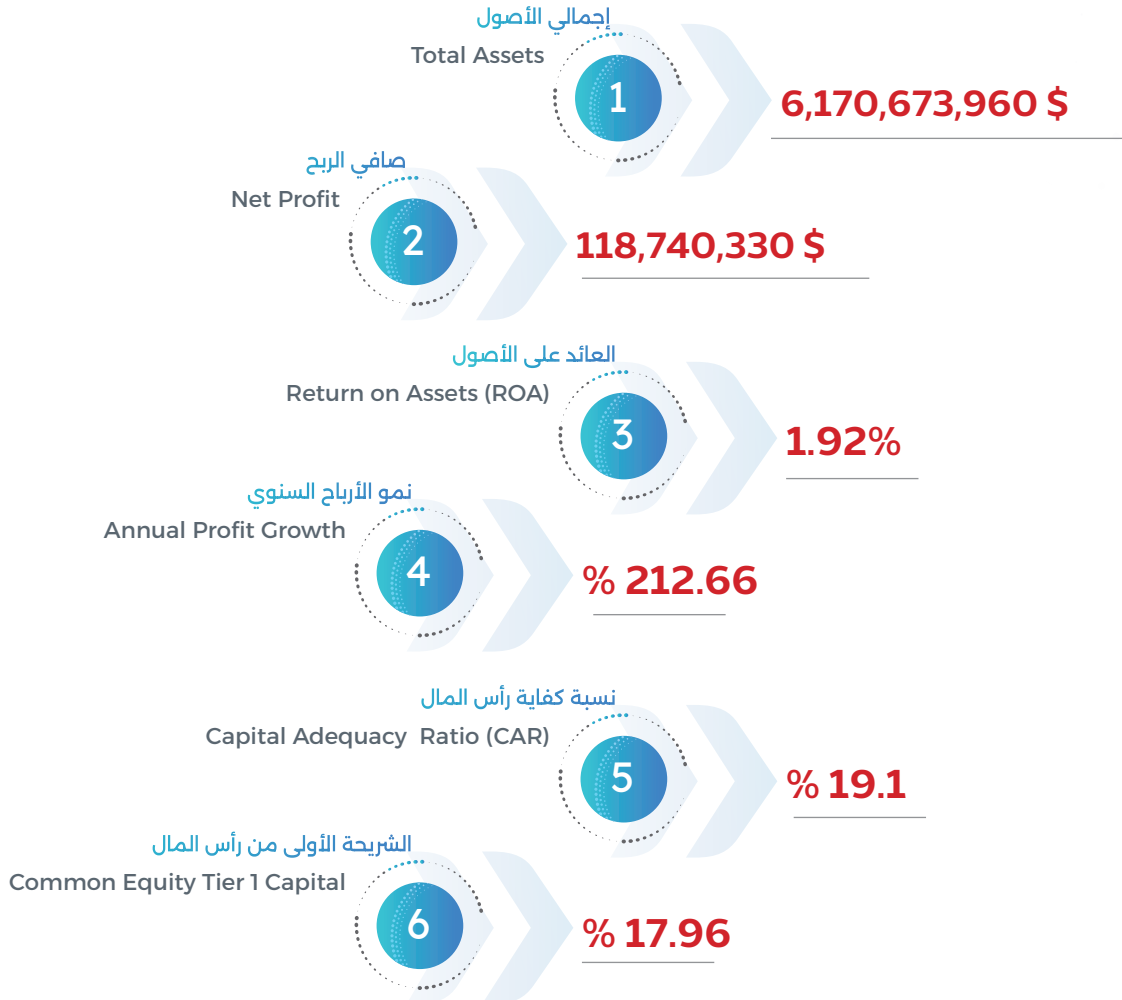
إجمالي الأصول
Total Assets
1
6,170,673,960 $

صافي الربح
Net Profit
2
118,740,330 $

العائد على الأصول
Return on Assets (ROA)
3
1.92%

نمو الأرباح السنوي
Annual Profit Growth
4
% 212.66

نسبة كفاية رأس المال
Capital Adequacy Ratio (CAR)
5
% 19.1

الشريحة الأولى من رأس المال
Common Equity Tier 1 Capital
6
% 17.96